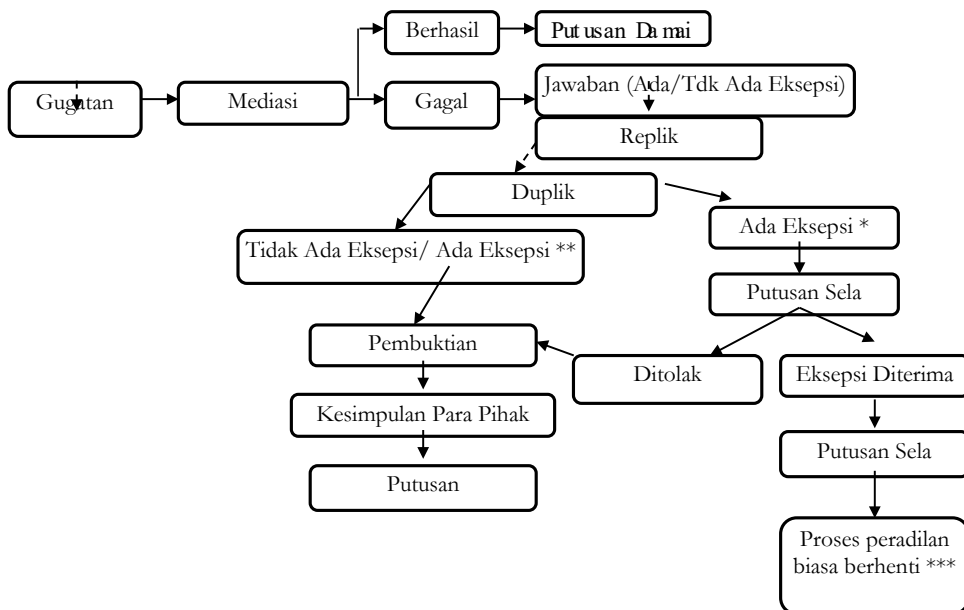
Berhasil

Putusan Damai

Gugatan

Mediasi

Gagal

Jawaban (Ada/Tdk Ada Eksepsi)

Replik

Duplik

Tidak Ada Eksepsi/ Ada Eksepsi **

Ada Eksepsi *

Putusan Sela

Pembuktian

Ditolak

Eksepsi Diterima

Kesimpulan Para Pihak

Putusan Sela

Putusan

Proses peradilan biasa berhenti ***